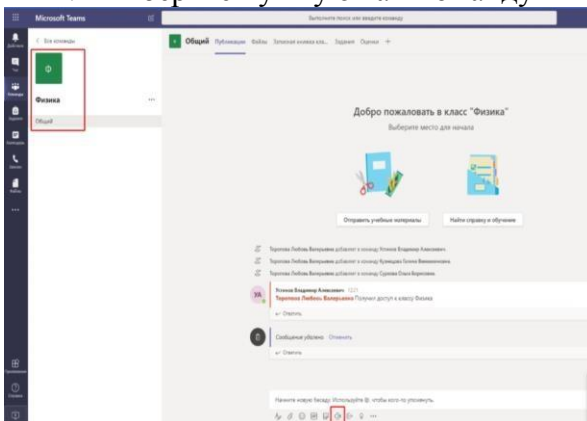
Microsoft Teams

Выполните поиск или введите команду

Действия

Чат

Команды

Задания

Календарь

Звонки

Файлы

...

< Все команды

Ф

Физика

...

Общий

Ф Общий Публикации Файлы Записная книжка кла... Задания Оценки +

Добро пожаловать в класс "Физика"

Выберите место для начала

Отправить учебные материалы

Найти справку и обучение

Торопова Любовь Валерьевна добавил(-а) в команду Усенков Владимир Алексеевич.

Торопова Любовь Валерьевна добавил(-а) в команду Кузнецова Галина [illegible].

Торопова Любовь Валерьевна добавил(-а) в команду Суркова Ольга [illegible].

УА

Усенков Владимир Алексеевич 12:21

Торопова Любовь Валерьевна Получил доступ к классу Физика

← Ответить

Сообщение удалено Отменить

← Ответить

Начните новую беседу. Используйте @, чтобы кого-то упомянуть.

Приложения

Справка